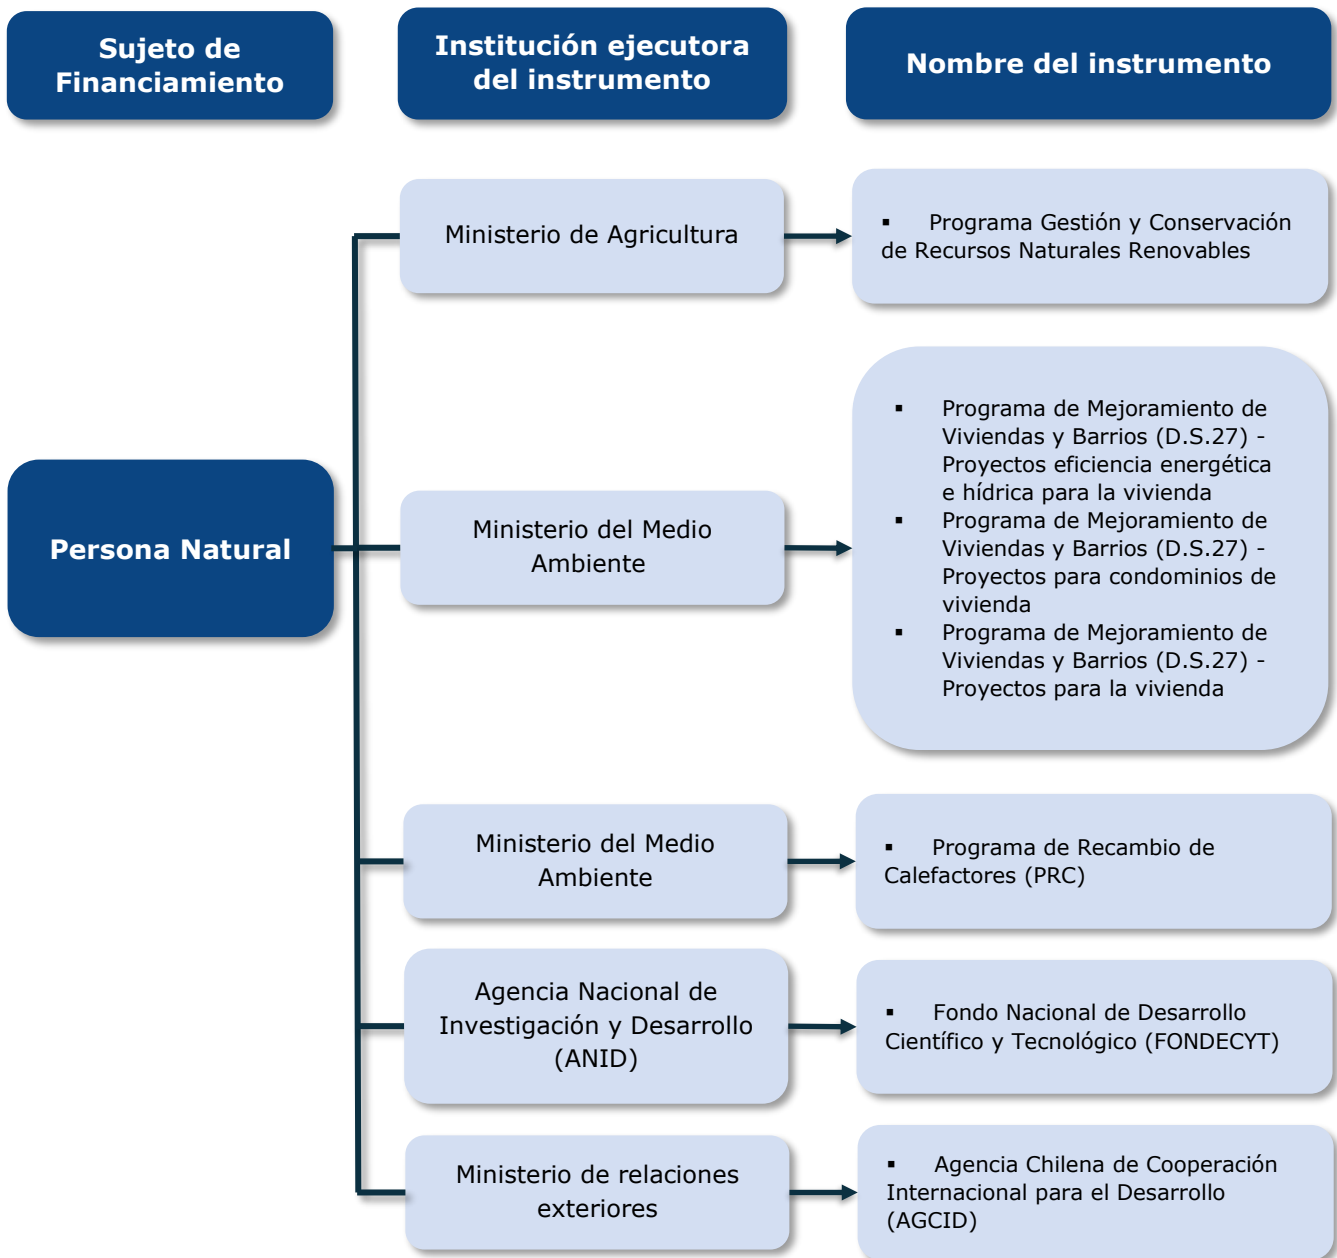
Sujeto de Financiamiento

Institución ejecutora del instrumento

Nombre del instrumento

Persona Natural

Ministerio de Agricultura

▪ Programa Gestión y Conservación de Recursos Naturales Renovables

Ministerio del Medio Ambiente

▪ Programa de Mejoramiento de Viviendas y Barrios (D.S.27) - Proyectos eficiencia energética e hídrica para la vivienda
▪ Programa de Mejoramiento de Viviendas y Barrios (D.S.27) - Proyectos para condominios de vivienda
▪ Programa de Mejoramiento de Viviendas y Barrios (D.S.27) - Proyectos para la vivienda

Ministerio del Medio Ambiente

▪ Programa de Recambio de Calefactores (PRC)

Agencia Nacional de Investigación y Desarrollo (ANID)

▪ Fondo Nacional de Desarrollo Científico y Tecnológico (FONDECYT)

Ministerio de relaciones exteriores

▪ Agencia Chilena de Cooperación Internacional para el Desarrollo (AGCID)